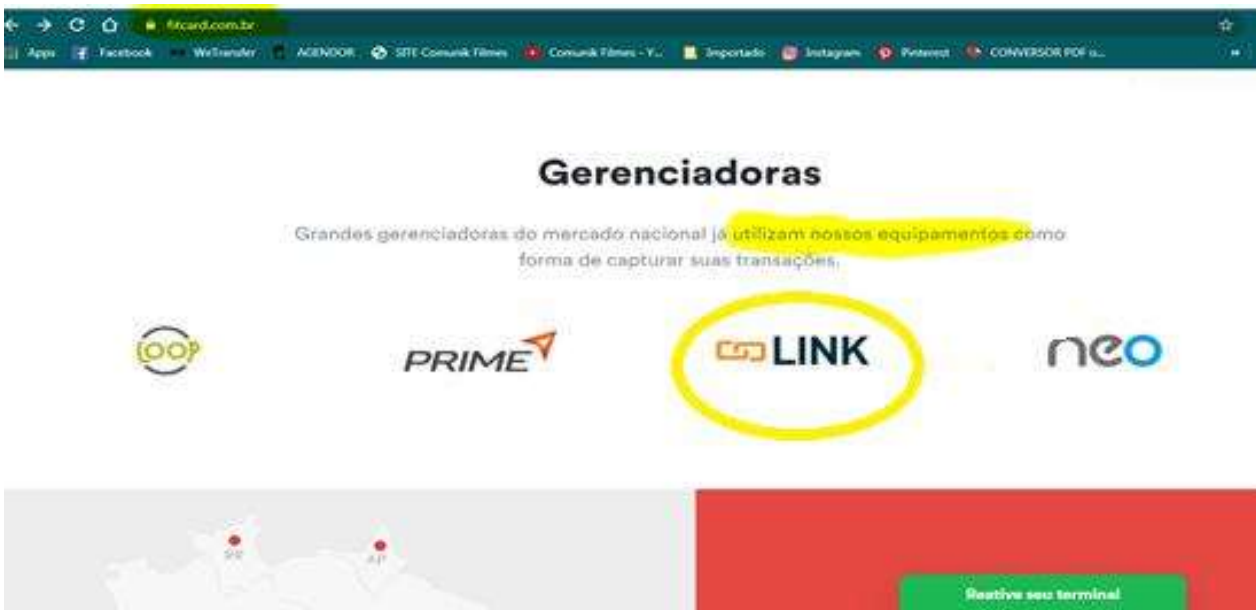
fitcard.com.br

Apps Facebook WeTransfer AGENDOR SITE Comunik Filmes Comunik Filmes - Y... Importado Instagram Pinterest CONVERSOR PDF o...

Gerenciadoras

Grandes gerenciadoras do mercado nacional já utilizam nossos equipamentos como forma de capturar suas transações.

OOP

PRIME

LINK

neo

RR

AP

Reative seu terminal